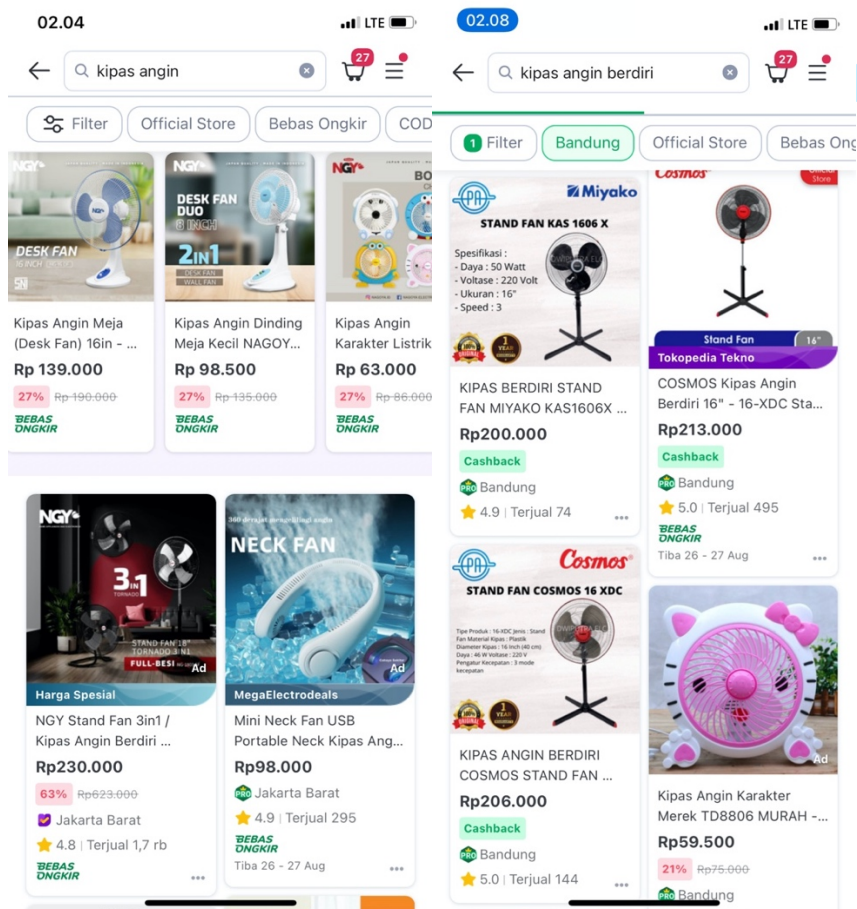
02.04
LTE
kipas angin
27
Filter
Official Store
Bebas Ongkir
COD

NGY
DESK FAN
16 INCH
Kipas Angin Meja (Desk Fan) 16in - ...
Rp 139.000
27% Rp 190.000
BEBAS ONGKIR

NGY
DESK FAN DUO
2in1
DESK FAN
WALL FAN
Kipas Angin Dinding Meja Kecil NAGOY...
Rp 98.500
27% Rp 135.000
BEBAS ONGKIR

NGY
BO
Kipas Angin Karakter Listrik
Rp 63.000
27% Rp 86.000
BEBAS ONGKIR

NGY
3 in 1
TORNADO
STAND FAN 18"
TORNADO 3 IN 1
FULL-BESI
Ad
Harga Spesial
NGY Stand Fan 3in1 / Kipas Angin Berdiri ...
Rp230.000
63% Rp623.000
Jakarta Barat
4.8 | Terjual 1,7 rb
BEBAS ONGKIR

NECK FAN
Ad
MegaElectrodeals
Mini Neck Fan USB Portable Neck Kipas Ang...
Rp98.000
Jakarta Barat
4.9 | Terjual 295
BEBAS ONGKIR
Tiba 26 - 27 Aug

02.08
LTE
kipas angin berdiri
27
1 Filter
Bandung
Official Store
Bebas Ong

Miyako
STAND FAN KAS 1606 X
Spesifikasi :
- Daya : 50 Watt
- Voltase : 220 Volt
- Ukuran : 16"
- Speed : 3
KIPAS BERDIRI STAND FAN MIYAKO KAS1606X ...
Rp200.000
Cashback
Bandung
4.9 | Terjual 74

COSMOS
Stand Fan
16"
Tokopedia Tekno
COSMOS Kipas Angin Berdiri 16" - 16-XDC Sta...
Rp213.000
Cashback
Bandung
5.0 | Terjual 495
BEBAS ONGKIR
Tiba 26 - 27 Aug

Cosmos
STAND FAN COSMOS 16 XDC
KIPAS ANGIN BERDIRI COSMOS STAND FAN ...
Rp206.000
Cashback
Bandung
5.0 | Terjual 144

Ad
Kipas Angin Karakter Merek TD8806 MURAH -...
Rp59.500
21% Rp75.000
Bandung